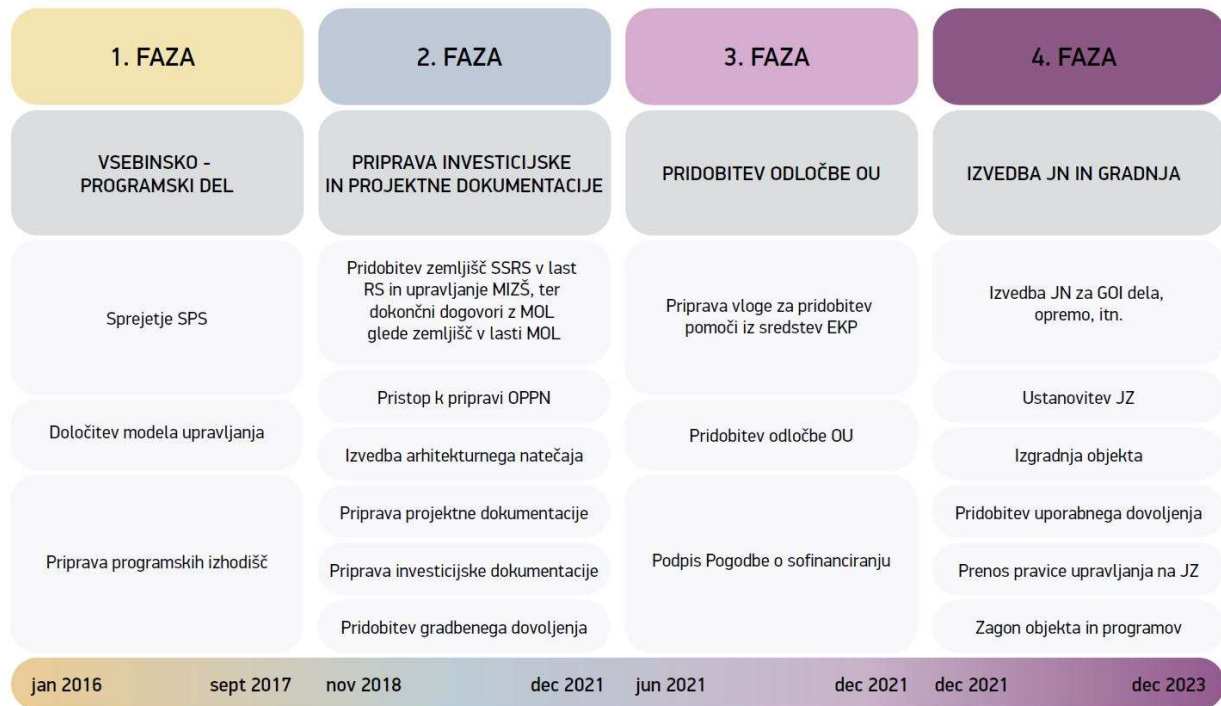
1. FAZA

VSEBINSKO - PROGRAMSKI DEL

Sprejetje SPS

Določitev modela upravljanja

Priprava programskih izhodišč

2. FAZA

PRIPRAVA INVESTICIJSKE IN PROJEKTNE DOKUMENTACIJE

Pridobitev zemljišč SSRS v last RS in upravljanje MIZŠ, ter dokončni dogovori z MOL glede zemljišč v lasti MOL

Pristop k pripravi OPPN

Izvedba arhitekturnega natečaja

Priprava projektne dokumentacije

Priprava investicijske dokumentacije

Pridobitev gradbenega dovoljenja

3. FAZA

PRIDOBITEV ODLOČBE OU

Priprava vloge za pridobitev pomoči iz sredstev EKP

Pridobitev odločbe OU

Podpis Pogodbe o sofinanciranju

4. FAZA

IZVEDBA JN IN GRADNJA

Izvedba JN za GOI dela, opremo, itn.

Ustanovitev JZ

Izgradnja objekta

Pridobitev uporabnega dovoljenja

Prenos pravice upravljanja na JZ

Zagon objekta in programov

jan 2016 sept 2017 nov 2018 dec 2021 jun 2021 dec 2021 dec 2021 dec 2023